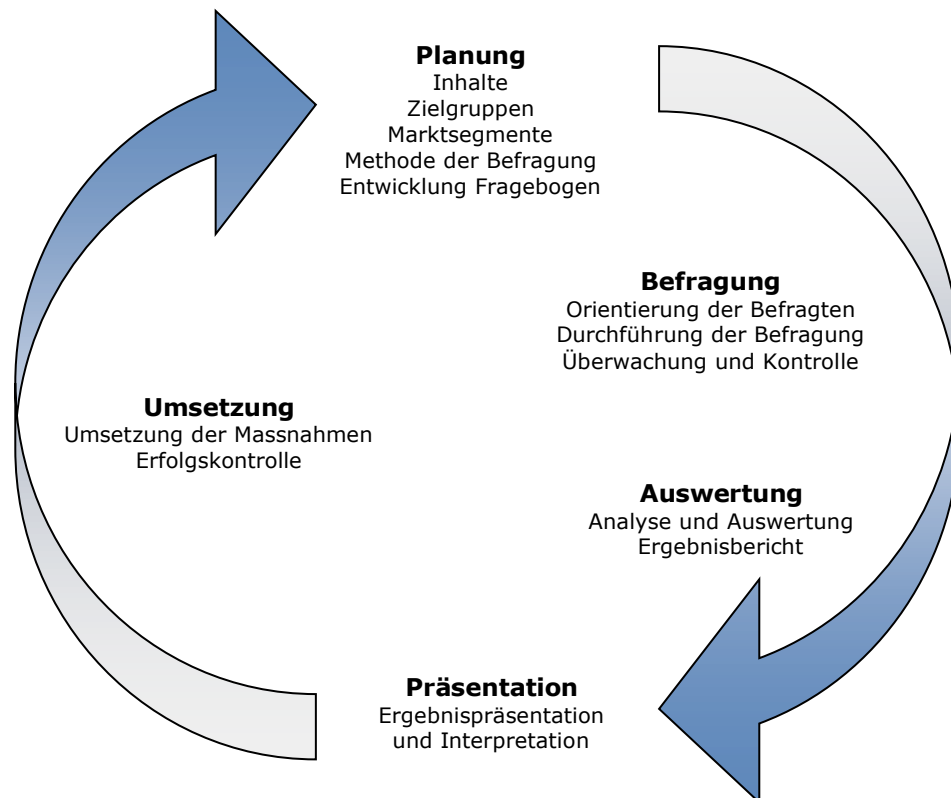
**Planung**
Inhalte
Zielgruppen
Marktsegmente
Methode der Befragung
Entwicklung Fragebogen

**Befragung**
Orientierung der Befragten
Durchführung der Befragung
Überwachung und Kontrolle

**Auswertung**
Analyse und Auswertung
Ergebnisbericht

**Präsentation**
Ergebnispräsentation
und Interpretation

**Umsetzung**
Umsetzung der Massnahmen
Erfolgskontrolle